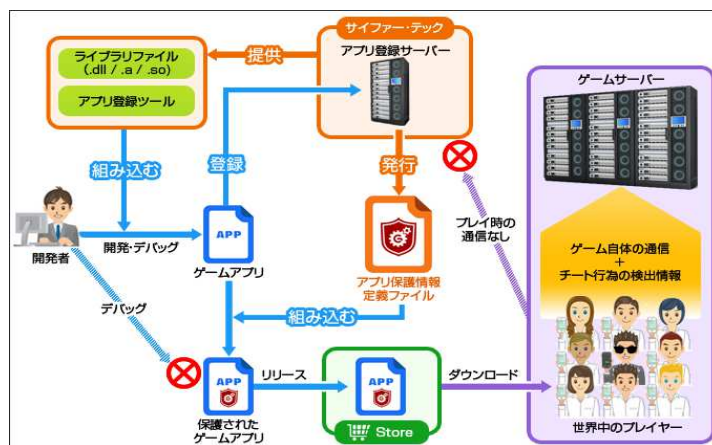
ライブラリファイル (.dll / .a / .so)

アプリ登録ツール

提供

サイファー・テック

アプリ登録サーバー

ゲームサーバー

組み込む

登録

発行

開発者

開発・デバッグ

APP

ゲームアプリ

アプリ保護情報定義ファイル

プレイ時の通信なし

ゲーム自体の通信
+
チート行為の検出情報

デバッグ

組み込む

APP

保護されたゲームアプリ

リリース

APP

Store

ダウンロード

世界中のプレイヤー